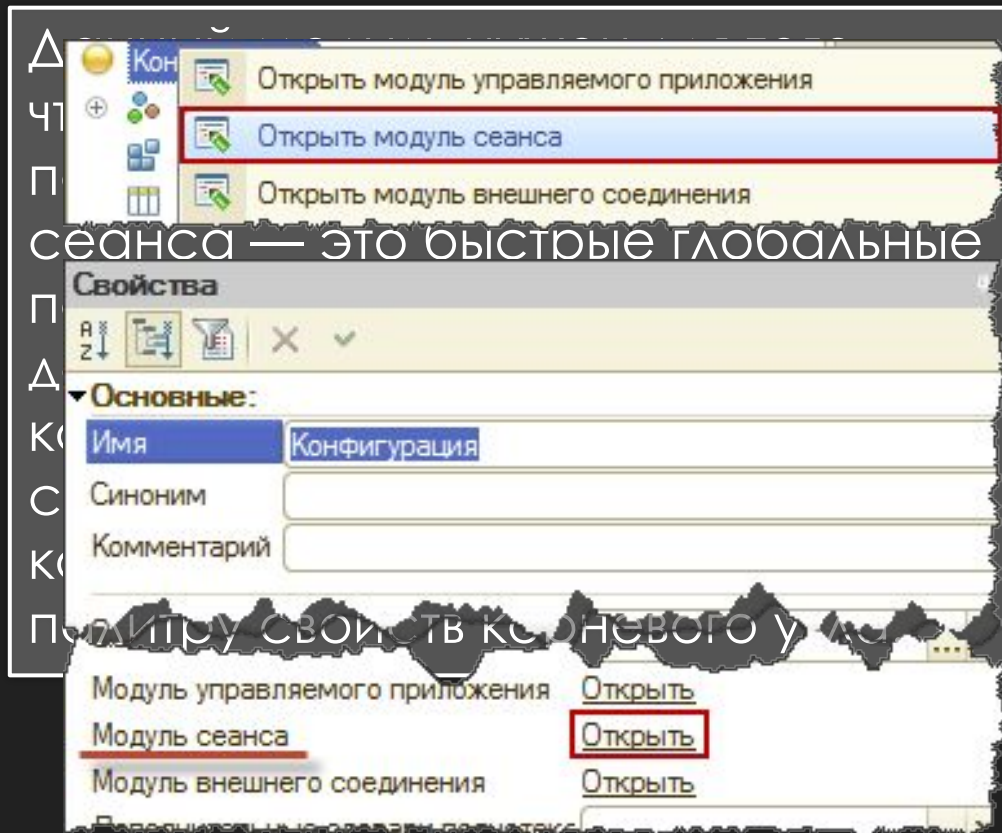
Д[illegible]
Кон
Открыть модуль управляемого приложения
чт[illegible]
Открыть модуль сеанса
п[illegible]
Открыть модуль внешнего соединения
сеанса — это быстрые глобальные
Свойства
п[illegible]
д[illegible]
Основные:
ко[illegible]
Имя
Конфигурация
Синоним
с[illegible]
Комментарий
ко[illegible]
п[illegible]литру свойств ко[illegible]невого у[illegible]
Модуль управляемого приложения
Открыть
Модуль сеанса
Открыть
Модуль внешнего соединения
Открыть
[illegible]